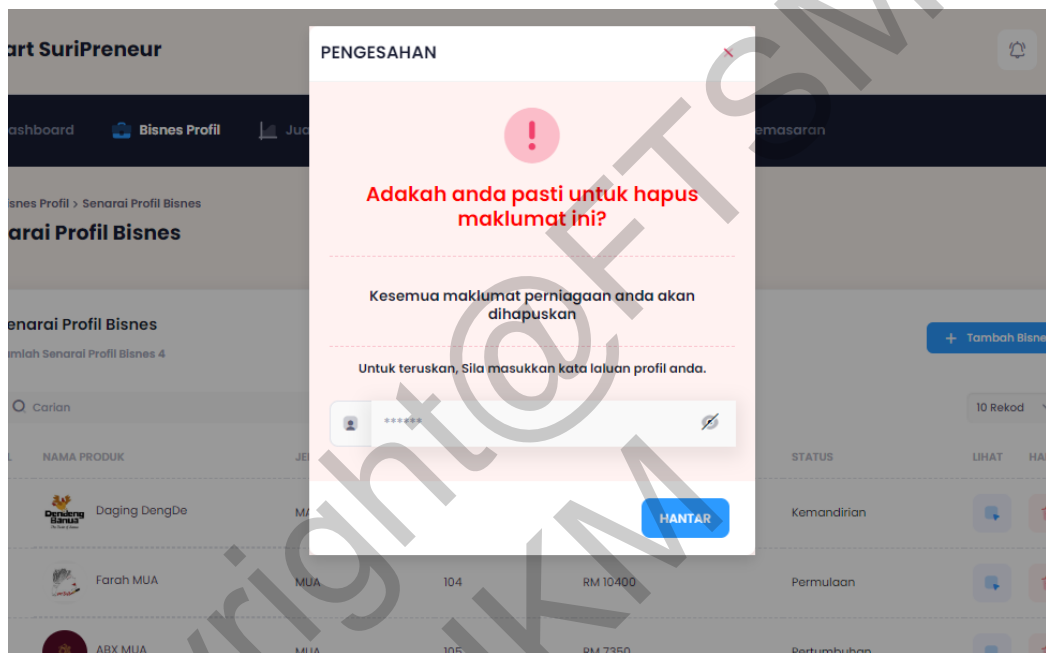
art SuriPreneur

ashboard
Bisnes Profil
Ju
emasaran

snes Profil > Senarai Profil Bisnes
arai Profil Bisnes

enarai Profil Bisnes
mlah Senarai Profil Bisnes 4

+ Tambah Bisne

Carian
10 Rekod

NAMA PRODUK
JE
STATUS
LIHAT
HA

Dendeng Banua
Daging DengDe
MA
Kemandirian

Farah MUA
MUA
104
RM 10400
Permulaan

ABX MUA
MUA
105
RM 7350
Pertumbuhan

PENGESAHAN

!

Adakah anda pasti untuk hapus maklumat ini?

Kesemua maklumat perniagaan anda akan dihapuskan

Untuk teruskan, Sila masukkan kata laluan profil anda.

******

HANTAR

Copyright@FTSM UKM